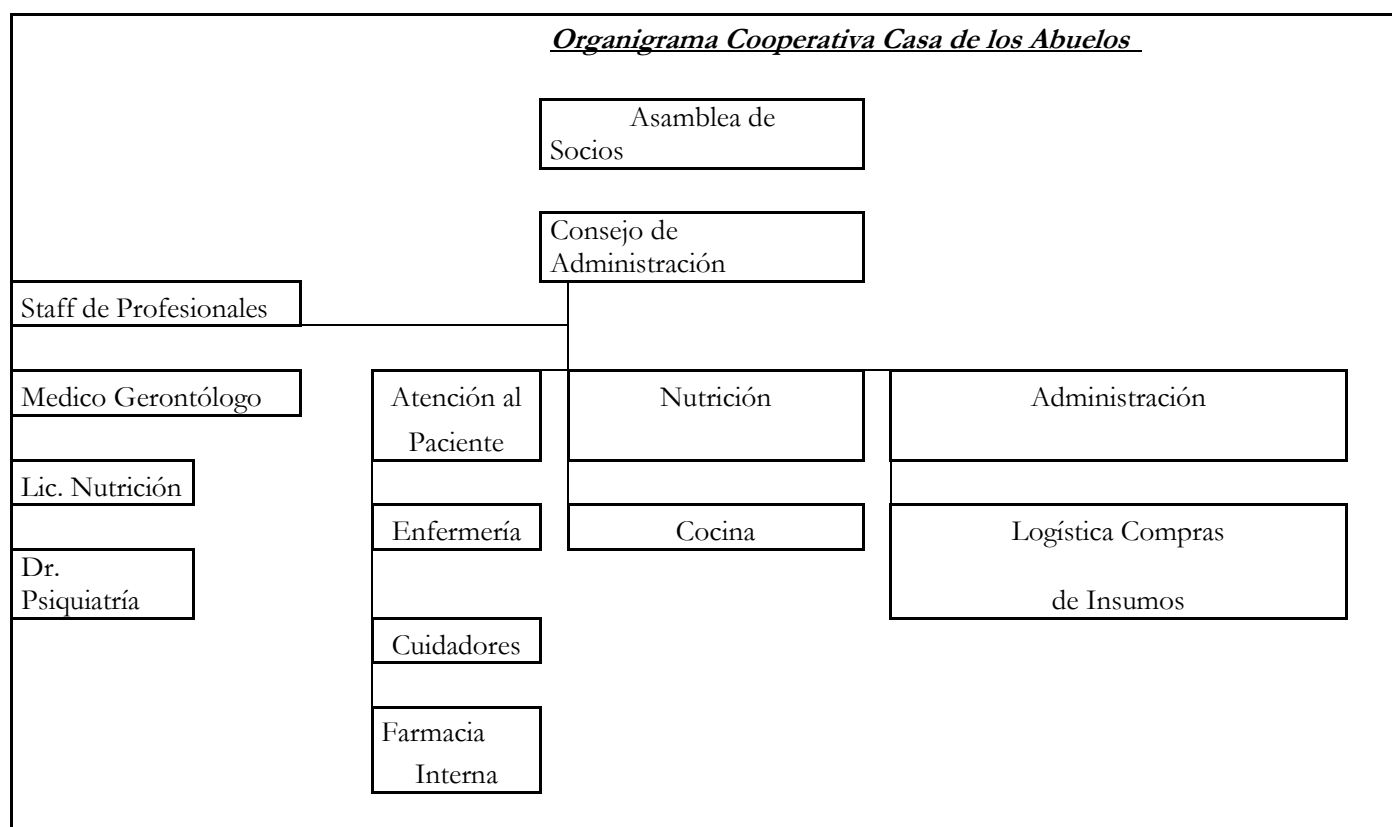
Organigrama Cooperativa Casa de los Abuelos

Asamblea de Socios

Consejo de Administración

Staff de Profesionales

Medico Gerontólogo

Lic. Nutrición

Dr. Psiquiatría

Atención al Paciente

Enfermería

Cuidadores

Farmacia Interna

Nutrición

Cocina

Administración

Logística Compras de Insumos